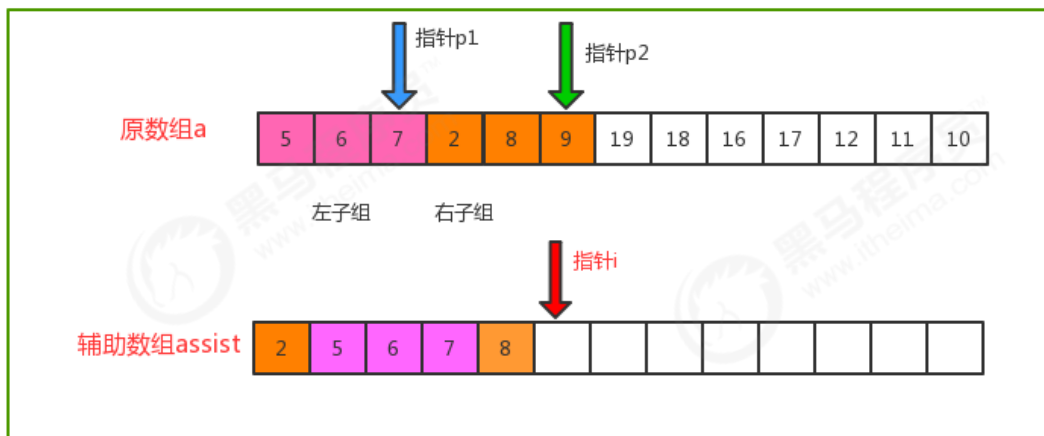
指针p1

指针p2

原数组a

| 5 | 6 | 7 | 2 | 8 | 9 | 19 | 18 | 16 | 17 | 12 | 11 | 10 |
|---|---|---|---|---|---|---|---|---|---|---|---|---|

左子组　　右子组

指针i

辅助数组assist

| 2 | 5 | 6 | 7 | 8 | | | | | | | | |
|---|---|---|---|---|---|---|---|---|---|---|---|---|

黑马程序员 www.itheima.com

黑马程序员 www.itheima.com